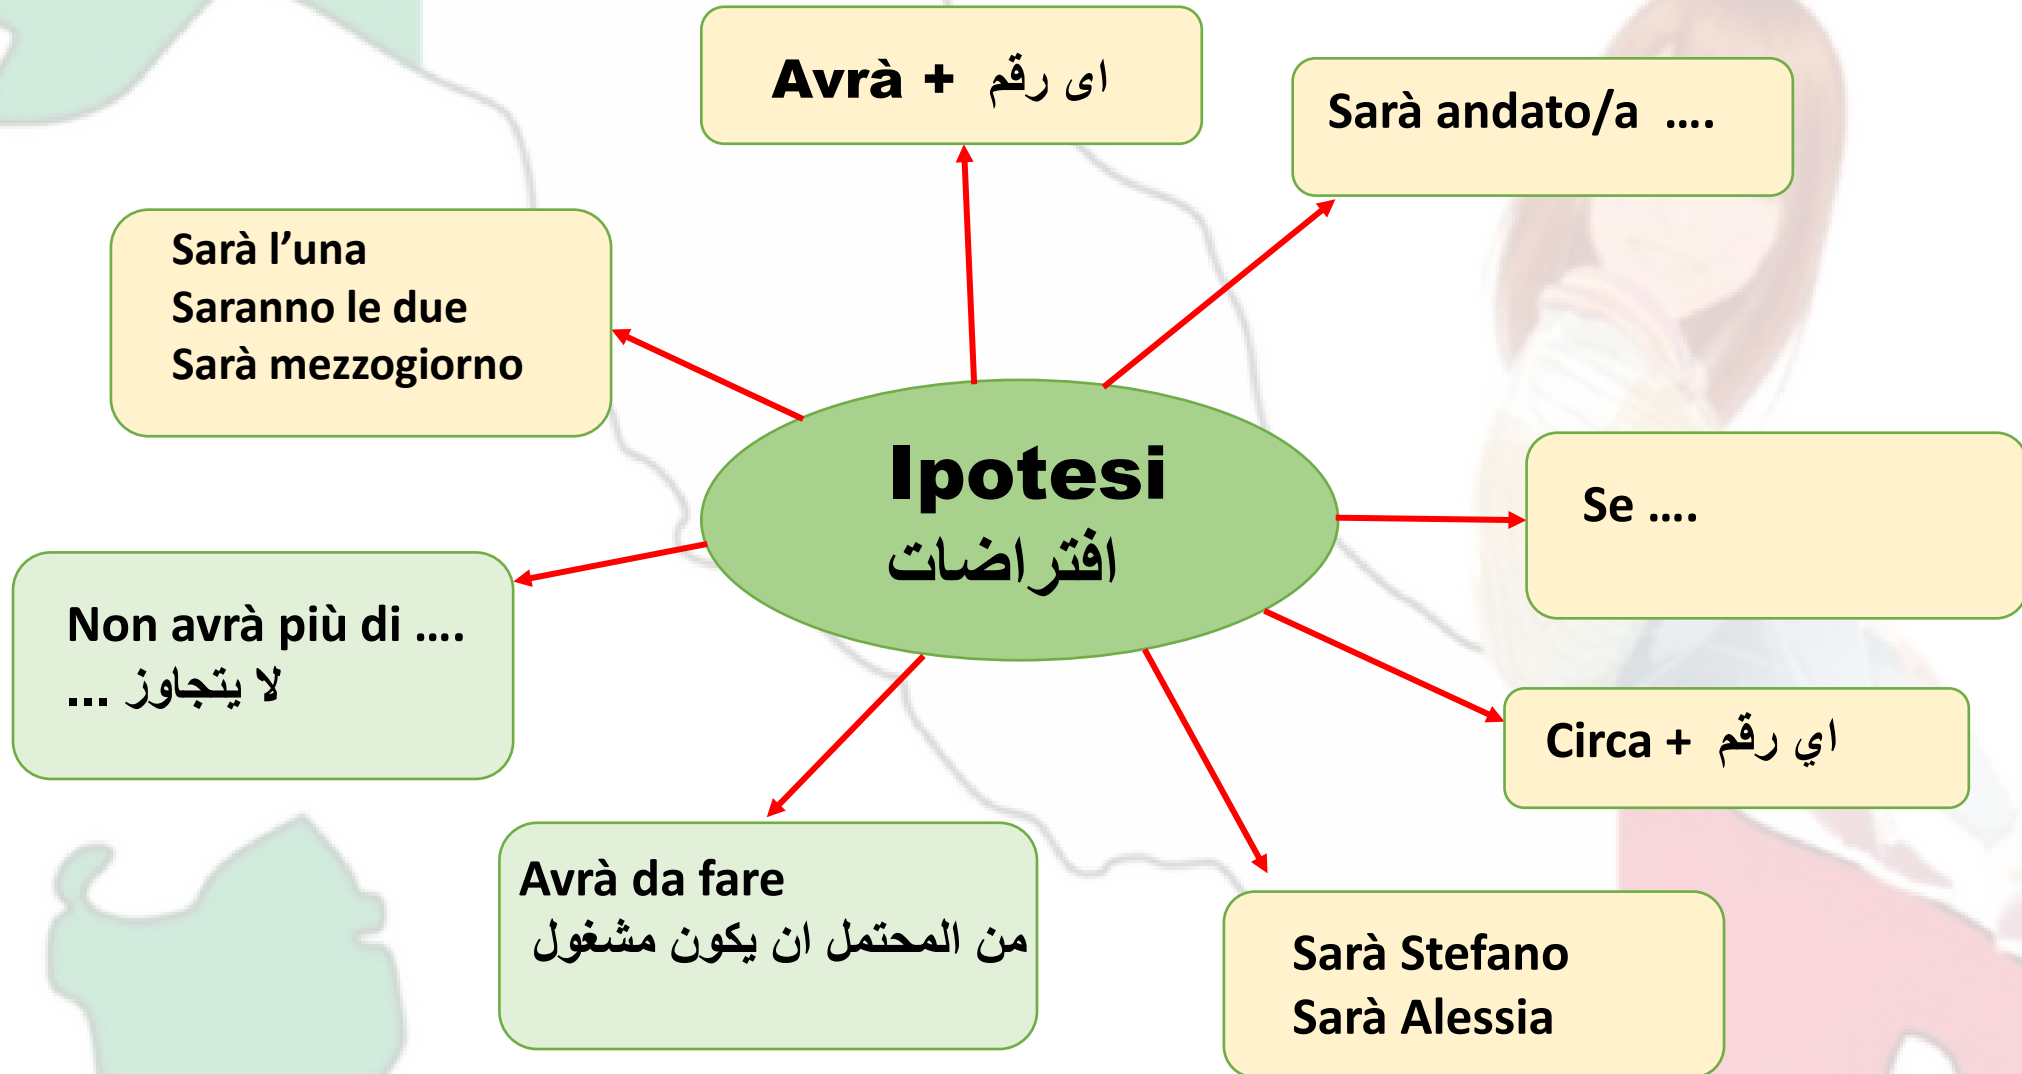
Ipotesi
افتراضات

Avrà + اى رقم

Sarà andato/a ....

Sarà l’una
Saranno le due
Sarà mezzogiorno

Se ....

Non avrà più di ....
لا يتجاوز ...

Circa + اي رقم

Avrà da fare
من المحتمل ان يكون مشغول

Sarà Stefano
Sarà Alessia